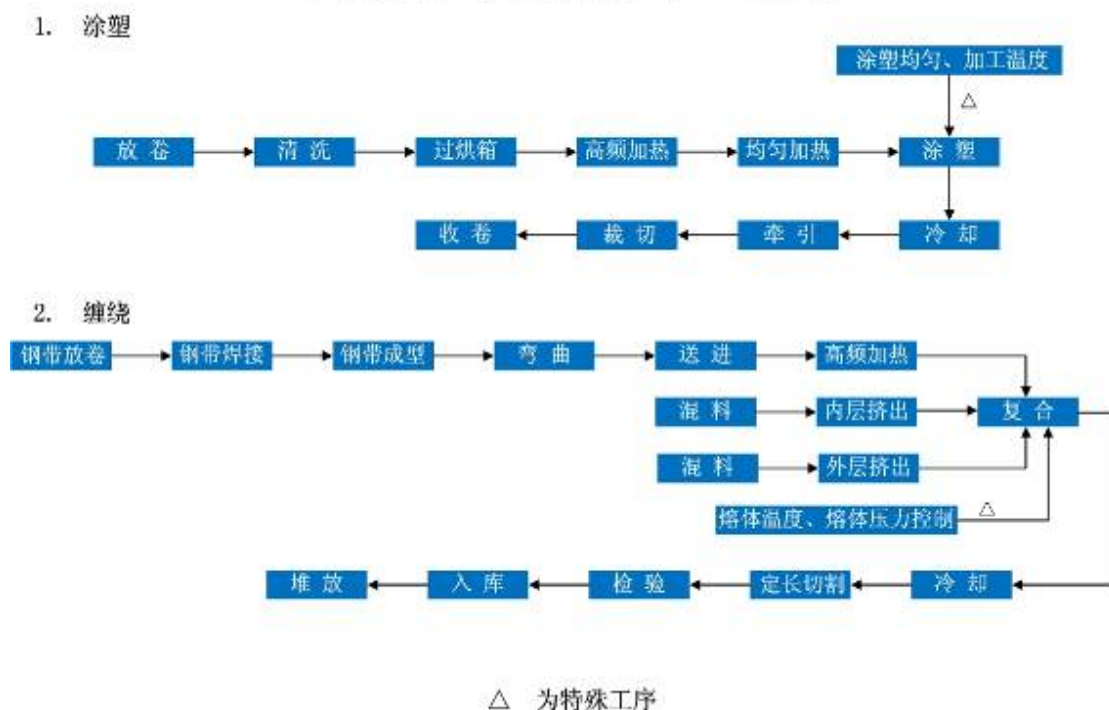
1. 涂塑

涂塑均匀、加工温度

△

放 卷

清 洗

过烘箱

高频加热

均匀加热

涂 塑

冷 却

牵 引

裁 切

收 卷

2. 缠绕

钢带放卷

钢带焊接

钢带成型

弯 曲

送 进

高频加热

混 料

内层挤出

复 合

混 料

外层挤出

熔体温度、熔体压力控制

△

冷 却

定长切割

检 验

入 库

堆 放

△ 为特殊工序